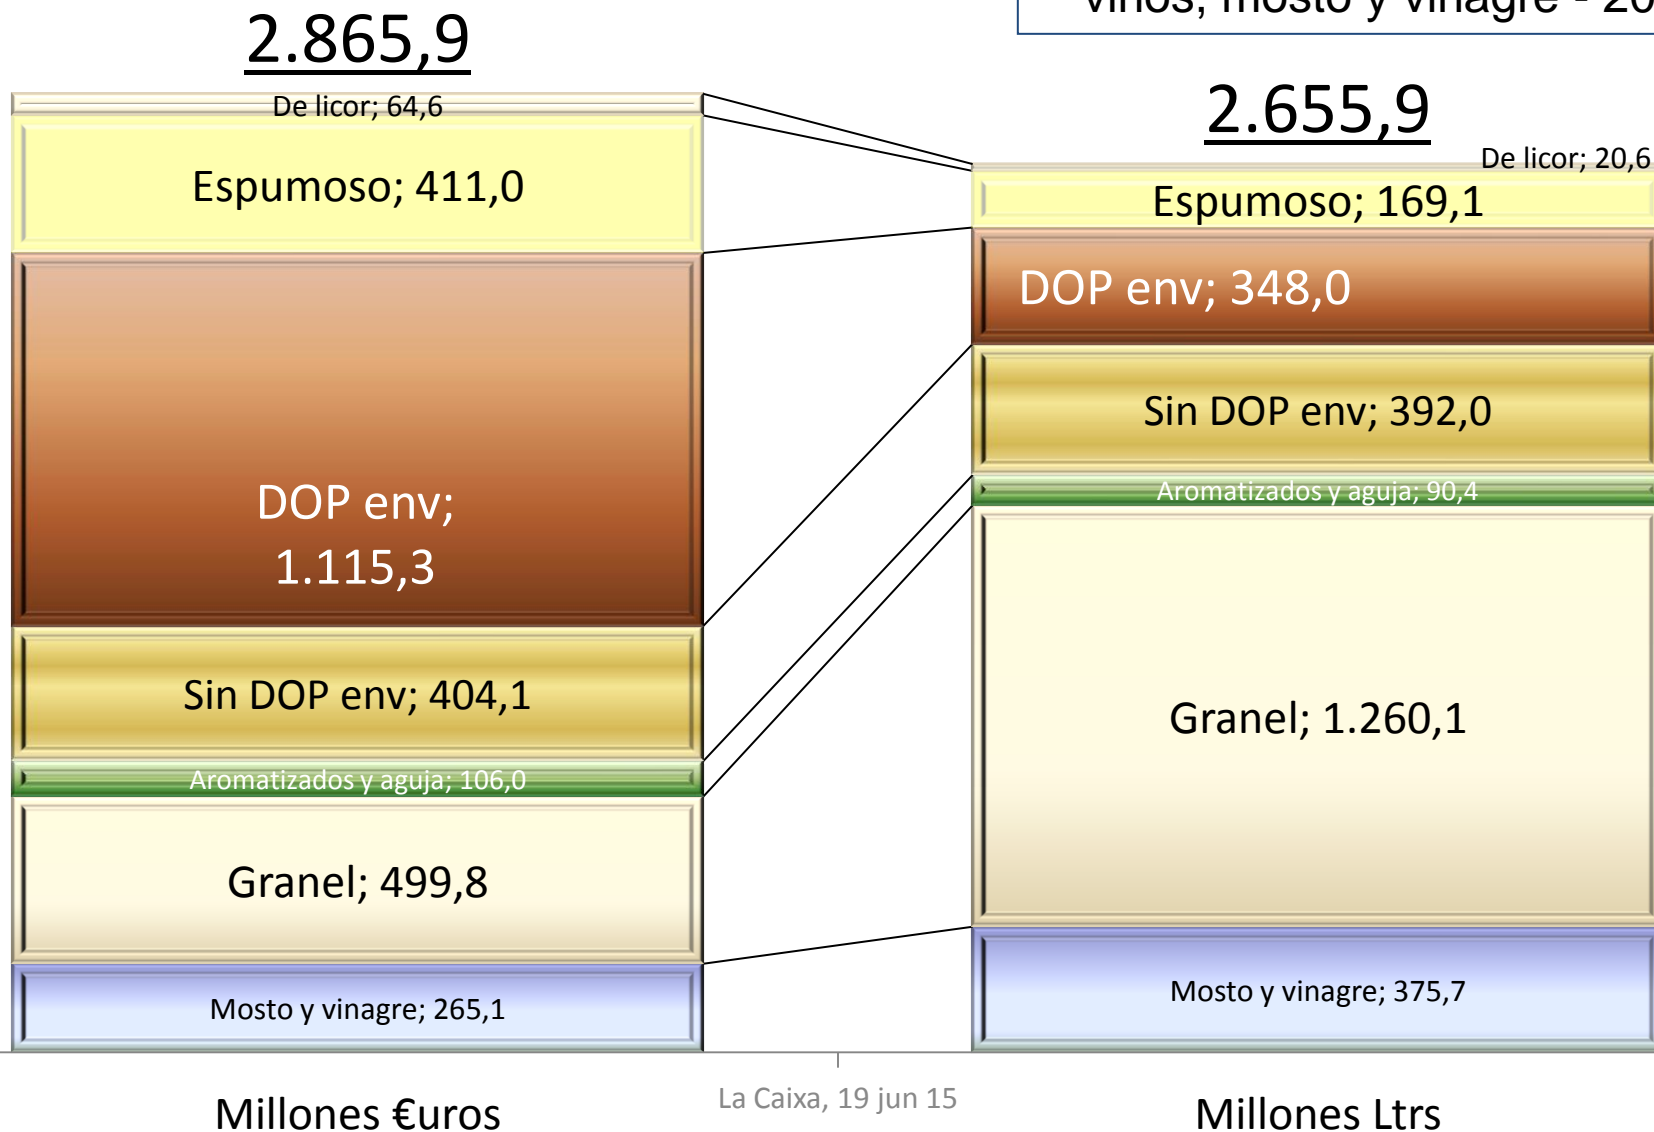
Vinos, mosto y vinagre - 20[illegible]

2.865,9

De licor; 64,6

Espumoso; 411,0

DOP env; 1.115,3

Sin DOP env; 404,1

Aromatizados y aguja; 106,0

Granel; 499,8

Mosto y vinagre; 265,1

2.655,9

De licor; 20,6

Espumoso; 169,1

DOP env; 348,0

Sin DOP env; 392,0

Aromatizados y aguja; 90,4

Granel; 1.260,1

Mosto y vinagre; 375,7

Millones €uros

La Caixa, 19 jun 15

Millones Ltrs